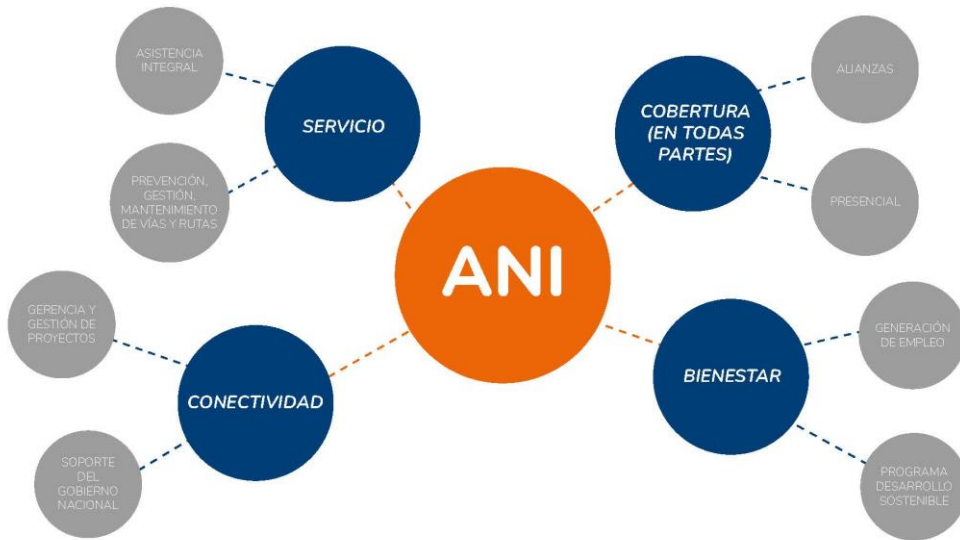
ANI

SERVICIO

ASISTENCIA INTEGRAL

PREVENCIÓN, GESTIÓN, MANTENIMIENTO DE VÍAS Y RUTAS

COBERTURA (EN TODAS PARTES)

ALIANZAS

PRESENCIAL

CONECTIVIDAD

GERENCIA Y GESTIÓN DE PROYECTOS

SOPORTE DEL GOBIERNO NACIONAL

BIENESTAR

GENERACIÓN DE EMPLEO

PROGRAMA DESARROLLO SOSTENIBLE